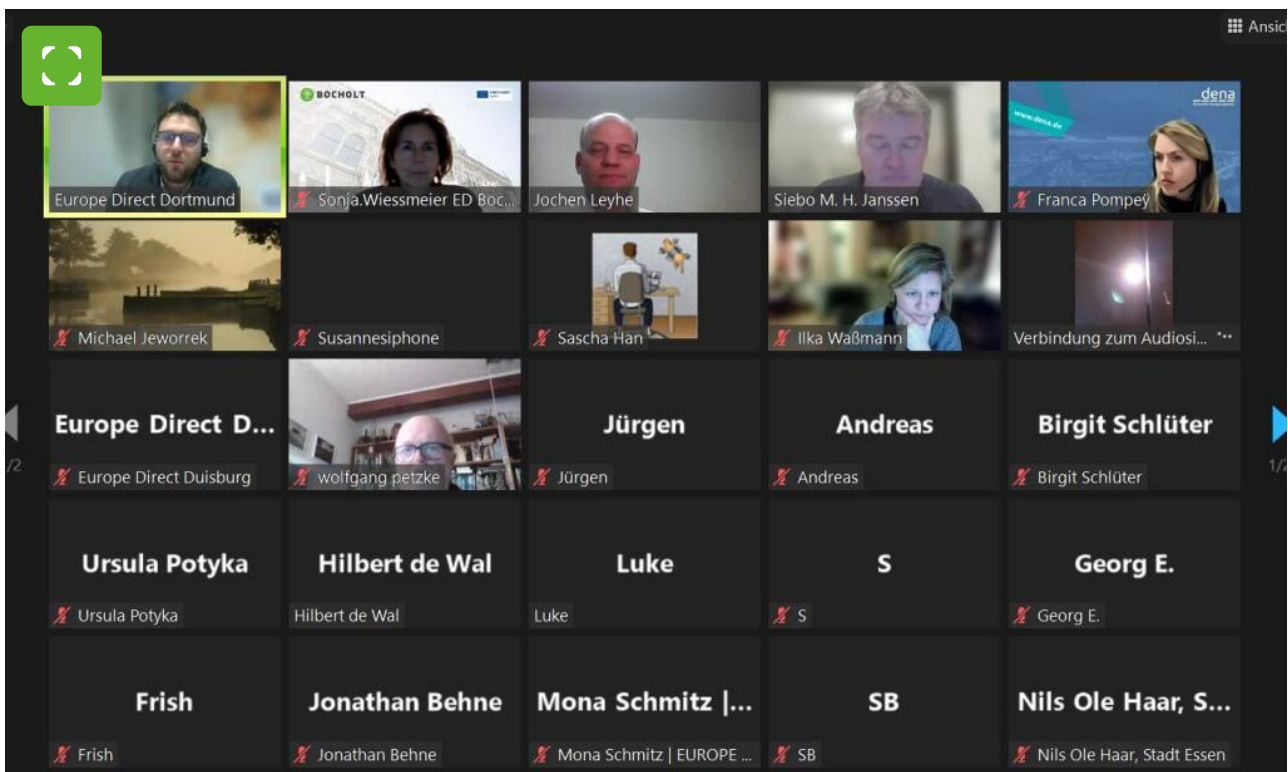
Ansic

BOCHOLT

dena

www.dena.de

Europe Direct Dortmund

Sonja.Wiessmeier ED Boc...

Jochen Leyhe

Siebo M. H. Janssen

Franca Pompey

Michael Jeworrek

Susannesiphone

Sascha Han

Ilka Waßmann

Verbindung zum Audiosi...

Europe Direct D...

Europe Direct Duisburg

wolfgang petzke

Jürgen

Jürgen

Andreas

Andreas

Birgit Schlüter

Birgit Schlüter

1/2

1/2

Ursula Potyka

Ursula Potyka

Hilbert de Wal

Hilbert de Wal

Luke

Luke

S

S

Georg E.

Georg E.

Frish

Frish

Jonathan Behne

Jonathan Behne

Mona Schmitz |...

Mona Schmitz | EUROPE ...

SB

SB

Nils Ole Haar, S...

Nils Ole Haar, Stadt Essen